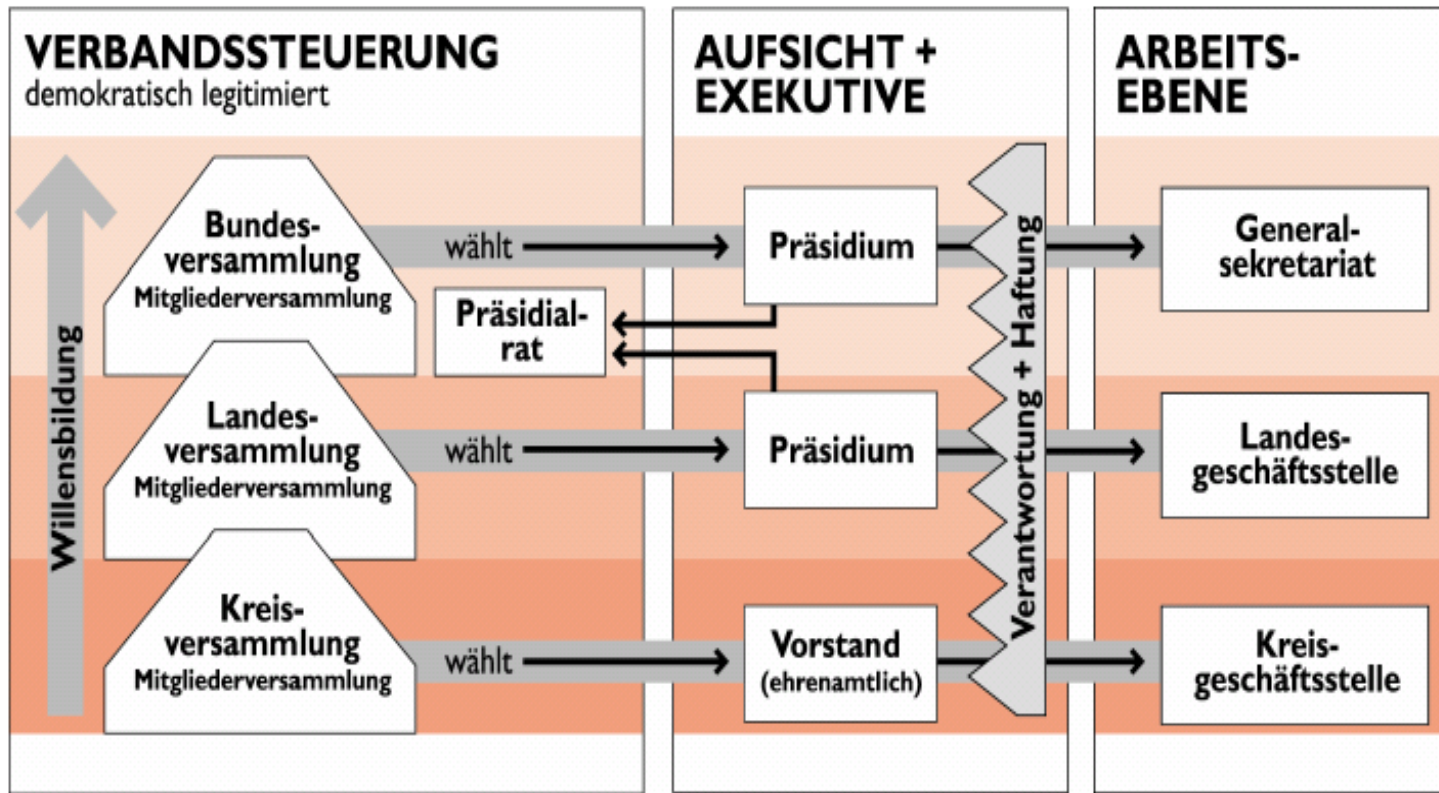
VERBANDSSTEUERUNG
demokratisch legitimiert

AUFSICHT + EXEKUTIVE

ARBEITSEBENE

Willensbildung

Bundesversammlung
Mitgliederversammlung

wählt

Präsidium

Generalsekretariat

Präsidialrat

Landesversammlung
Mitgliederversammlung

wählt

Präsidium

Landesgeschäftsstelle

Kreisversammlung
Mitgliederversammlung

wählt

Vorstand
(ehrenamtlich)

Kreisgeschäftsstelle

Verantwortung + Haftung